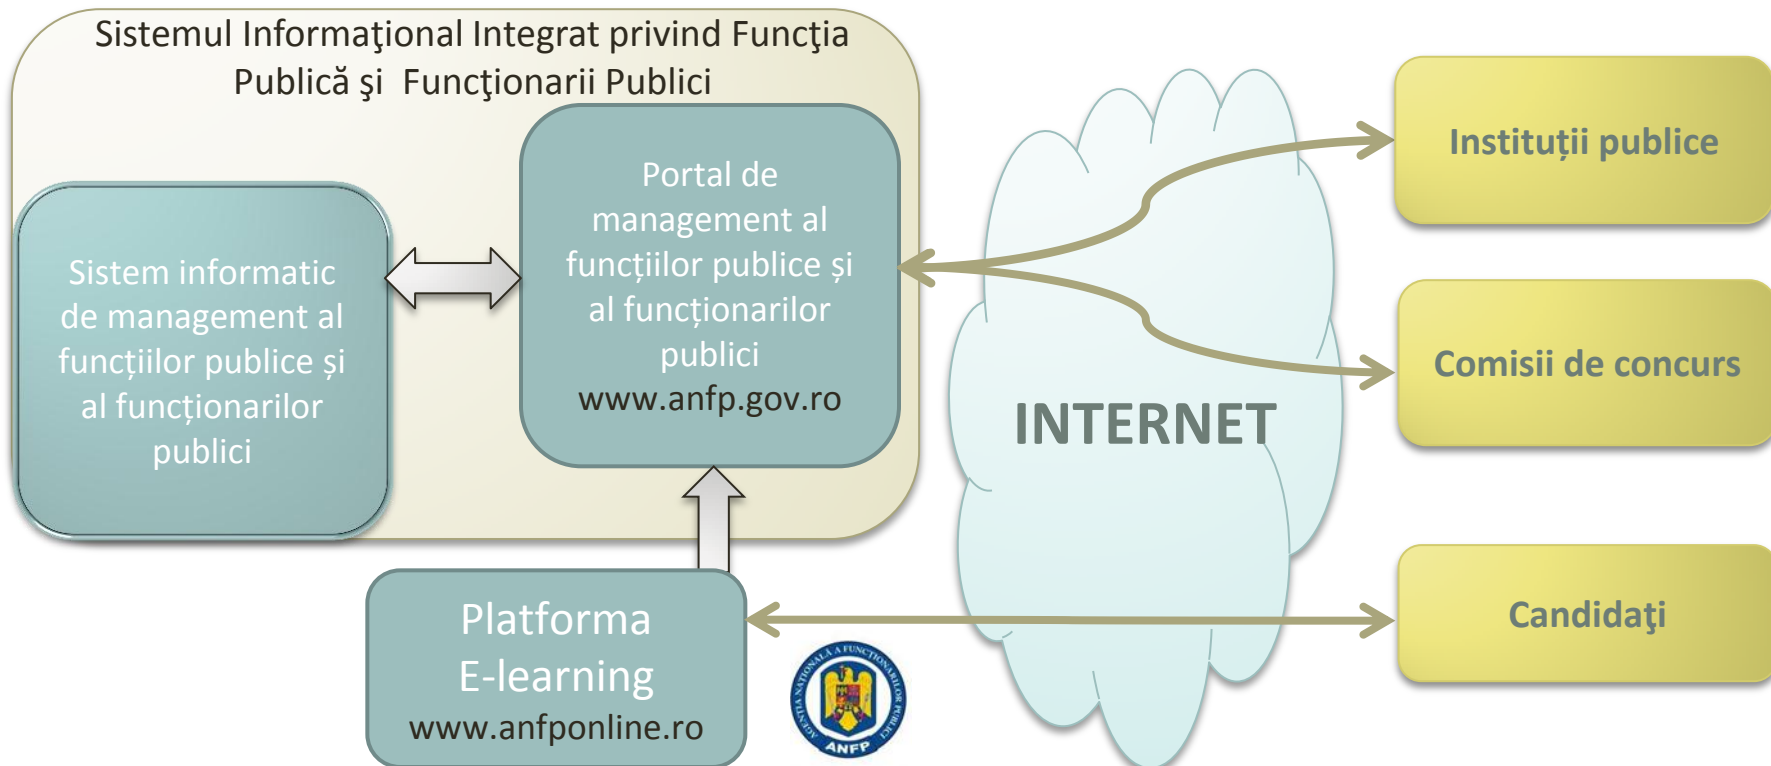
Sistemul Informaţional Integrat privind Funcţia Publică şi Funcţionarii Publici

Sistem informatic de management al funcțiilor publice și al funcționarilor publici

Portal de management al funcțiilor publice și al funcționarilor publici
www.anfp.gov.ro

INTERNET

Instituții publice

Comisii de concurs

Candidaţi

Platforma E-learning
www.anfponline.ro

AGENŢIA NAŢIONALĂ A FUNCŢIONARILOR PUBLICI
ANFP